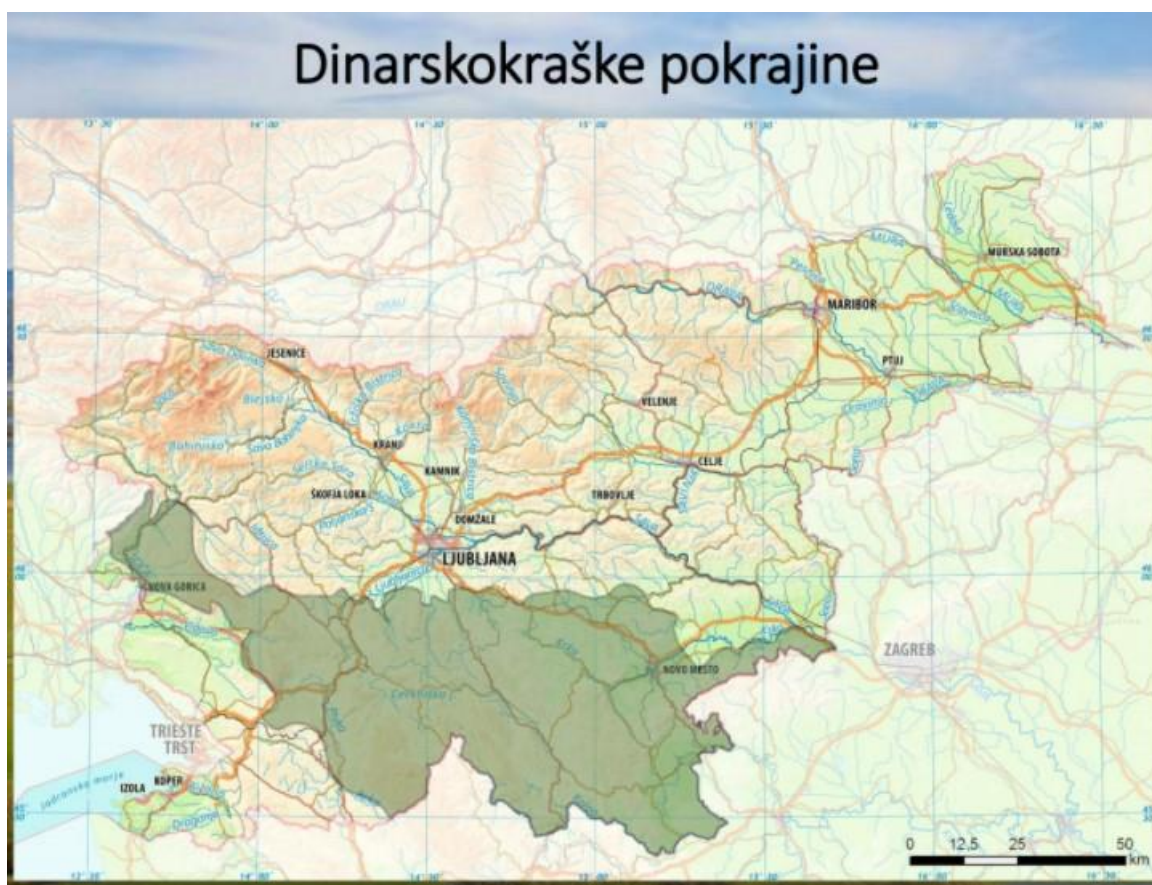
Dinarskokraške pokrajine

JESENICE
KRANJ
KAMNIK
ŠKOFJA LOKA
DOMŽALE
LJUBLJANA
VELENJE
CELJE
TRBOVLJE
MARIBOR
PTUJ
MURSKA SOBOTA
NOVA GORICA
NOVO MESTO
ZAGREB
TRIESTE
TRST
KOPER
IZOLA
Jadransko morje
Drava
Mura
Sava
Krka
Kolpa
Soča
Ljubljanica
Savinja
Sotla
Dragonja
Cerkniško j.
Bohinjsko j.
Blejsko j.
Sava Dolinka
Sava Bohinjka

0 12,5 25 50 km